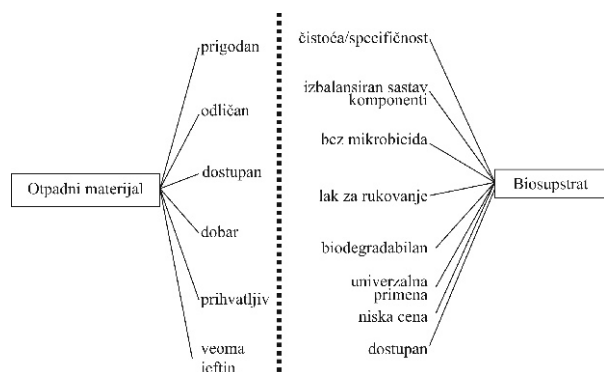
Otpadni materijal

prigodan

odličan

dostupan

dobar

prihvatljiv

veoma jeftin

čistoća/specifičnost

izbalansiran sastav komponenti

bez mikrobicida

lak za rukovanje

biodegradabilan

univerzalna primena

niska cena

dostupan

Biosupstrat